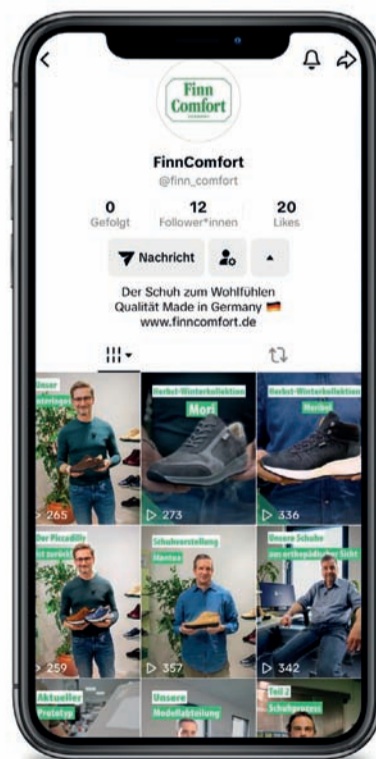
Finn Comfort

FinnComfort
@finn_comfort

0
Gefolgt

12
Follower*innen

20
Likes

Nachricht

Der Schuh zum Wohlfühlen
Qualität Made in Germany 🇩🇪
www.finncomfort.de

Unser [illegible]
▷ 265

Herbst-Winterkollektion
Mori
▷ 273

Herbst-Winterkollektion
Meribel
▷ 336

Der Piccadilly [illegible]
▷ 259

Schuhvorstellung
Mentan
▷ 357

Unsere Schuhe aus orthopädischer Sicht
▷ 342

Aktueller Prototyp

Unsere Modellabteilung

Teil 2 Schuhprozess